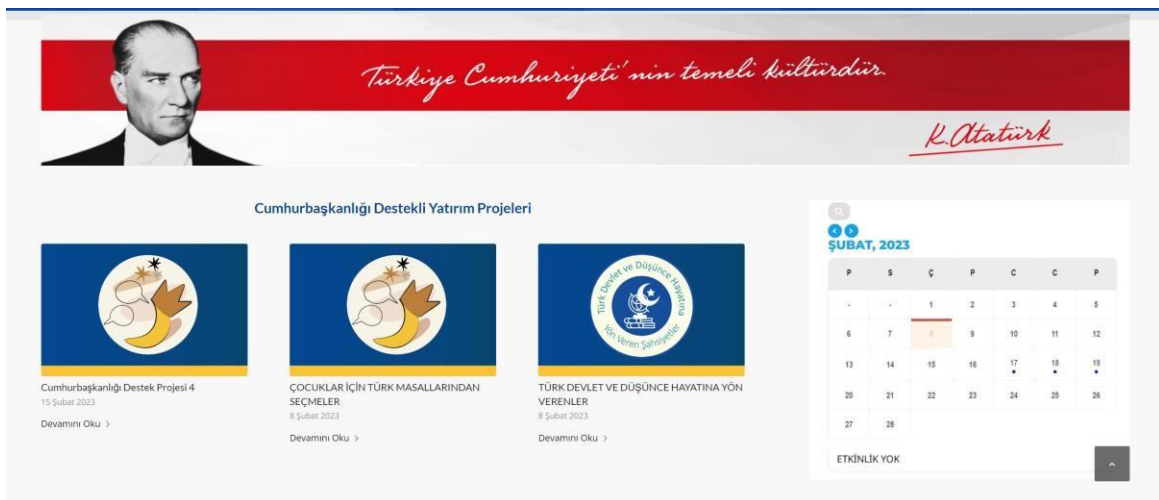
Türkiye Cumhuriyeti'nin temeli kültürdür.

K. Atatürk

Cumhurbaşkanlığı Destekli Yatırım Projeleri

Cumhurbaşkanlığı Destek Projesi 4
15 Şubat 2023
Devamını Oku >

ÇOCUKLAR İÇİN TÜRK MASALLARINDAN SEÇMELER
8 Şubat 2023
Devamını Oku >

Türk Devlet ve Düşünce Hayatına Yön Veren Şahsiyetler

TÜRK DEVLET VE DÜŞÜNCE HAYATINA YÖN VERENLER
8 Şubat 2023
Devamını Oku >

ŞUBAT, 2023

| P | S | Ç | P | C | C | P |
|---|---|---|---|---|---|---|
| - | - | 1 | 2 | 3 | 4 | 5 |
| 6 | 7 | 8 | 9 | 10 | 11 | 12 |
| 13 | 14 | 15 | 16 | 17 | 18 | 19 |
| 20 | 21 | 22 | 23 | 24 | 25 | 26 |
| 27 | 28 | | | | | |

ETKİNLİK YOK